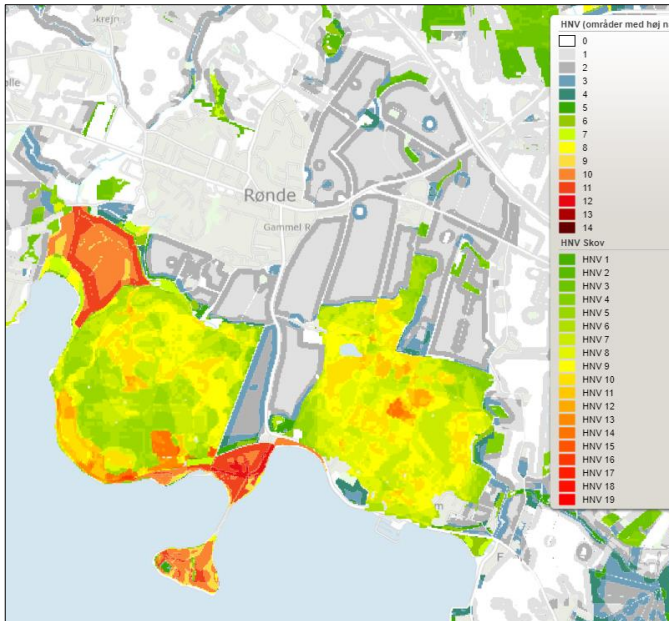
Skrejn
elle
Rønde
Gammel R
HNV (områder med høj n
0
1
2
3
4
5
6
7
8
9
10
11
12
13
14
HNV Skov
HNV 1
HNV 2
HNV 3
HNV 4
HNV 5
HNV 6
HNV 7
HNV 8
HNV 9
HNV 10
HNV 11
HNV 12
HNV 13
HNV 14
HNV 15
HNV 16
HNV 17
HNV 18
HNV 19